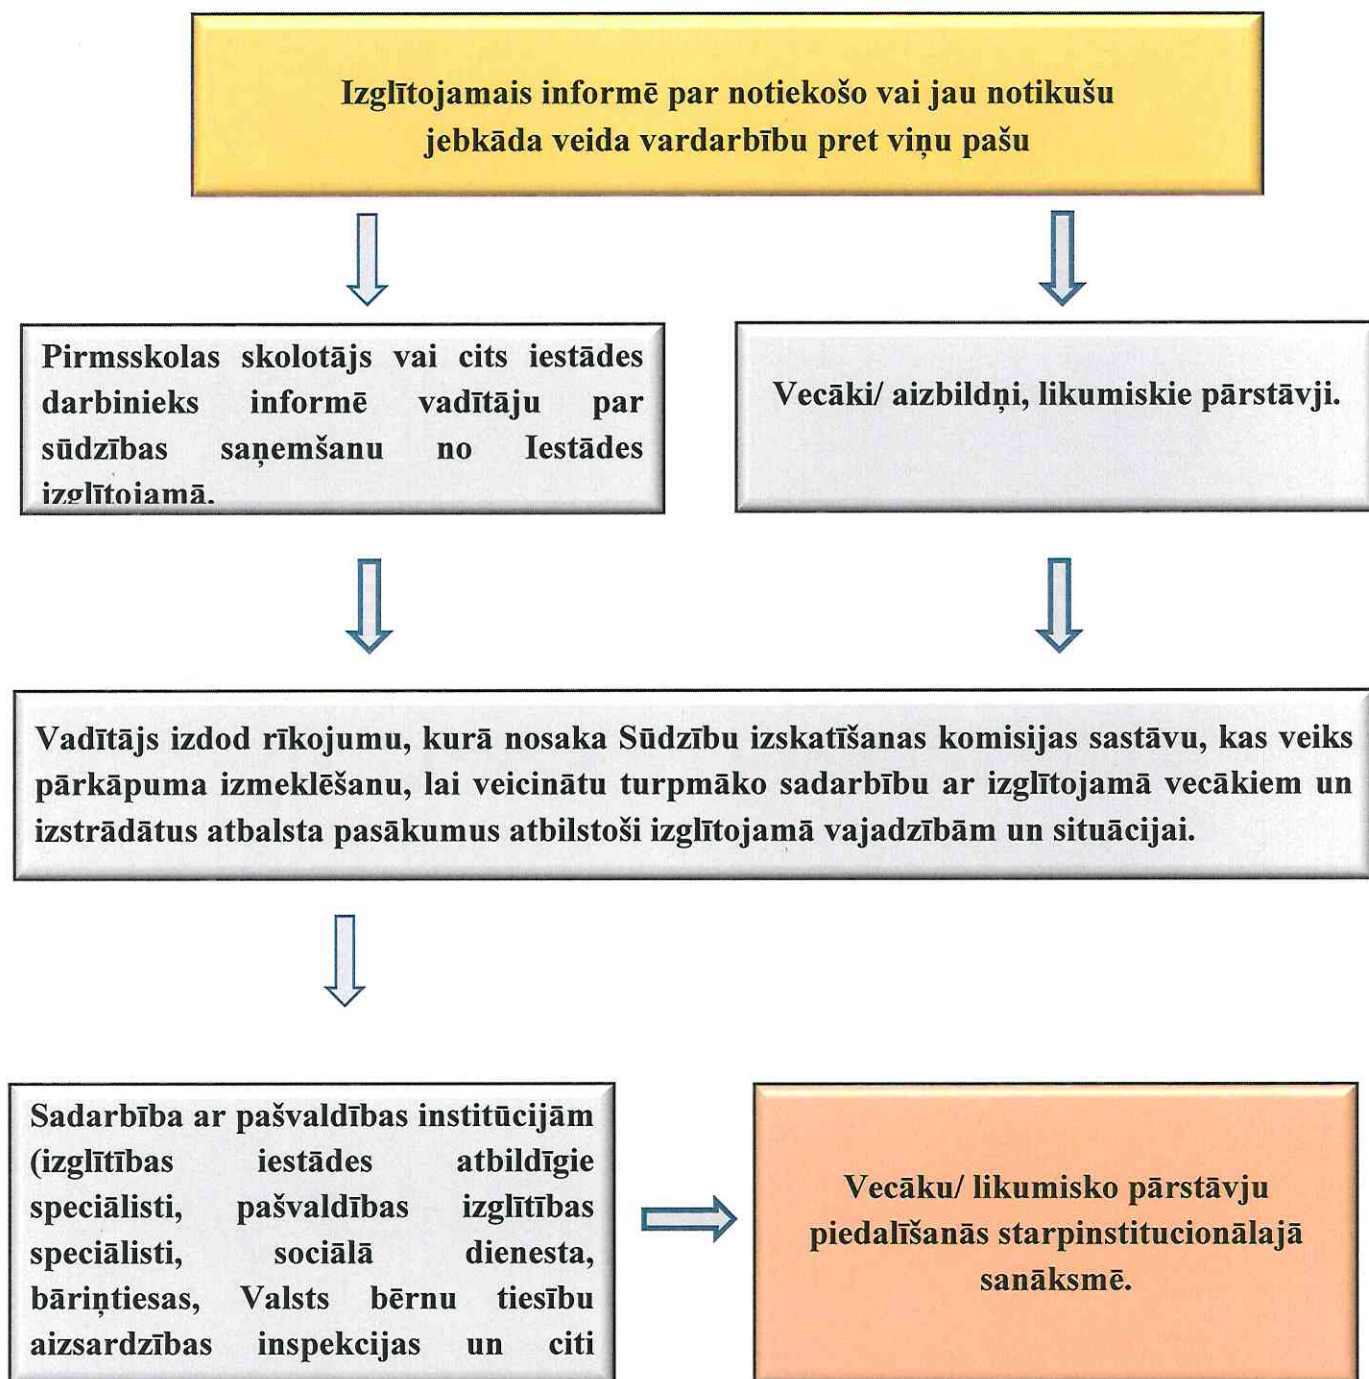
Izglītojamais informē par notiekošo vai jau notikušu jebkāda veida vardarbību pret viņu pašu

Pirmsskolas skolotājs vai cits iestādes darbinieks informē vadītāju par sūdzības saņemšanu no Iestādes izglītojamā.

Vecāki/ aizbildņi, likumiskie pārstāvji.

Vadītājs izdod rīkojumu, kurā nosaka Sūdzību izskatīšanas komisijas sastāvu, kas veiks pārkāpuma izmeklēšanu, lai veicinātu turpmāko sadarbību ar izglītojamā vecākiem un izstrādātus atbalsta pasākumus atbilstoši izglītojamā vajadzībām un situācijai.

Sadarbība ar pašvaldības institūcijām (izglītības iestādes atbildīgie speciālisti, pašvaldības izglītības speciālisti, sociālā dienesta, bāriņtiesas, Valsts bērnu tiesību aizsardzības inspekcijas un citi

Vecāku/ likumisko pārstāvju piedalīšanās starpinstitucionālajā sanāksmē.